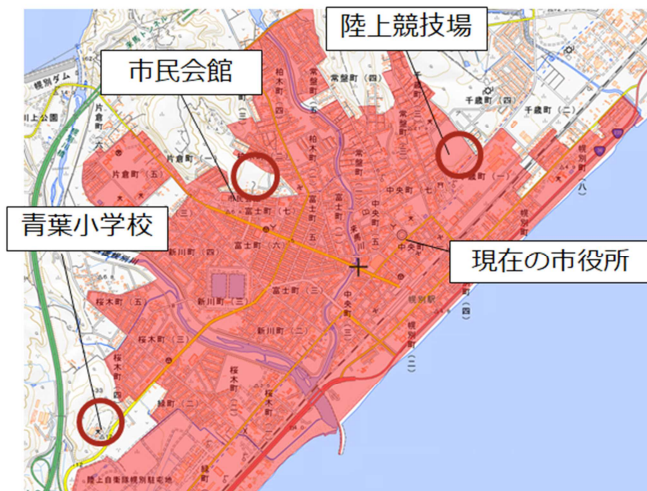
陸上競技場

市民会館

青葉小学校

現在の市役所

幌別ダム

川上公園

片倉町

片倉町（五）

常盤町

常盤町（四）

柏木町

柏木町（四）

富士町

富士町（七）

富士町（六）

富士町（三）

千歳町

千歳町（二）

幌別町（八）

中央町

中央町（七）

桜木町

桜木町（五）

桜木町（三）

新川町

新川町（三）

鉱町

鉱町（二）

幌別駅

陸上自衛隊幌別駐屯地